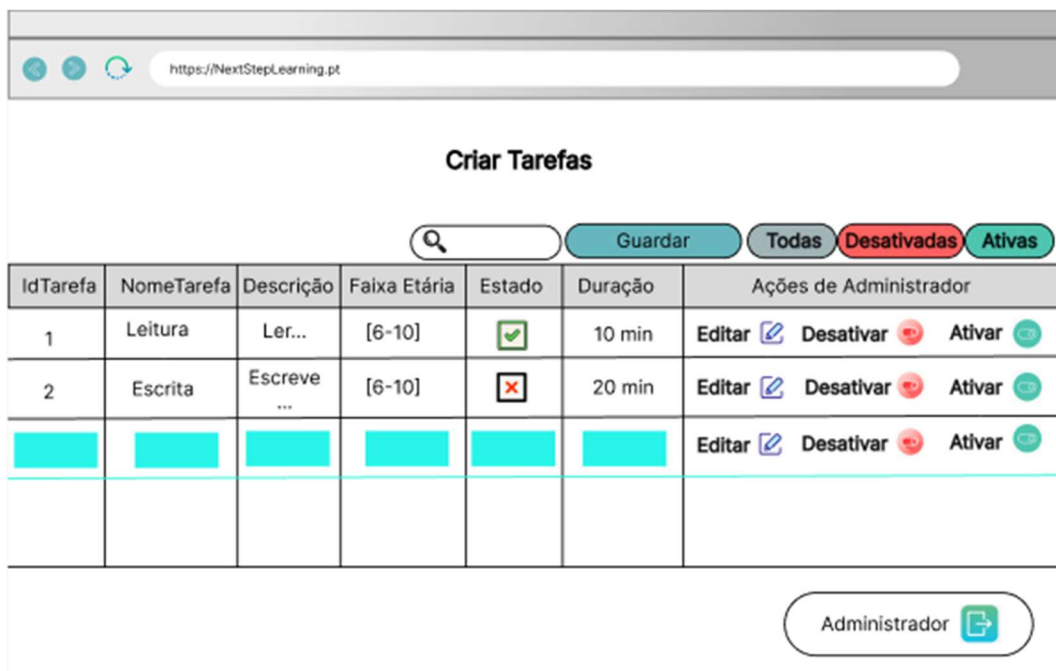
https://NextStepLearning.pt

Criar Tarefas

Guardar

Todas

Desativadas

Ativas

| IdTarefa | NomeTarefa | Descrição | Faixa Etária | Estado | Duração | Ações de Administrador |
|---|---|---|---|---|---|---|
| 1 | Leitura | Ler... | [6-10] | ✔ | 10 min | Editar Desativar Ativar |
| 2 | Escrita | Escreve ... | [6-10] | ✕ | 20 min | Editar Desativar Ativar |
| | | | | | | Editar Desativar Ativar |
| | | | | | | |

Administrador